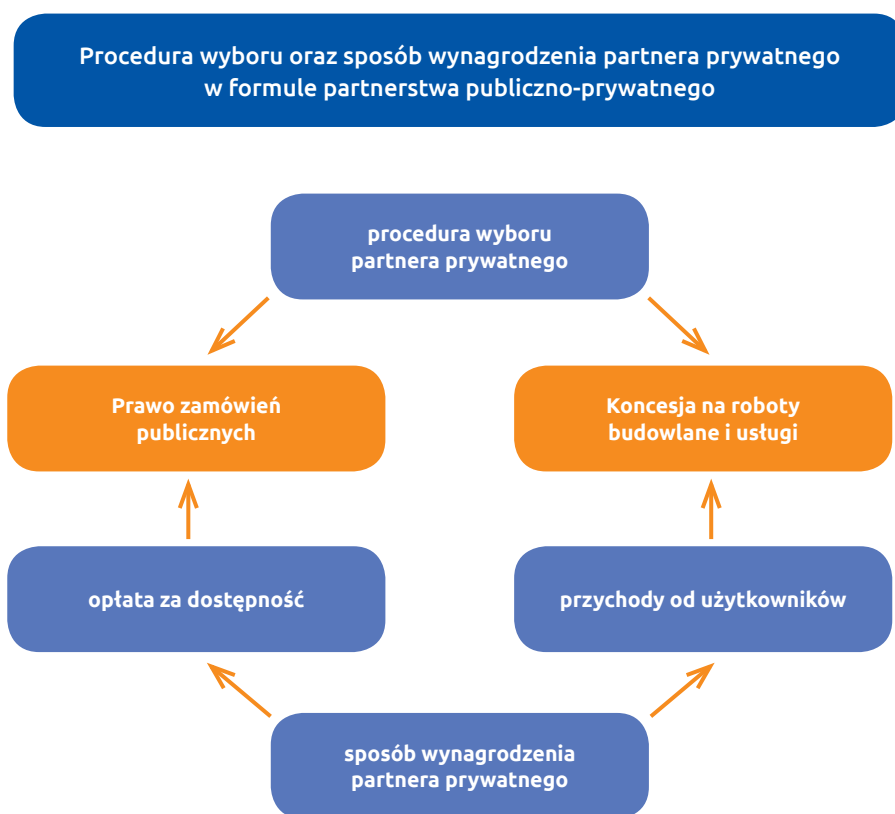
Procedura wyboru oraz sposób wynagrodzenia partnera prywatnego w formule partnerstwa publiczno-prywatnego

procedura wyboru partnera prywatnego

Prawo zamówień publicznych

Koncesja na roboty budowlane i usługi

opłata za dostępność

przychody od użytkowników

sposób wynagrodzenia partnera prywatnego